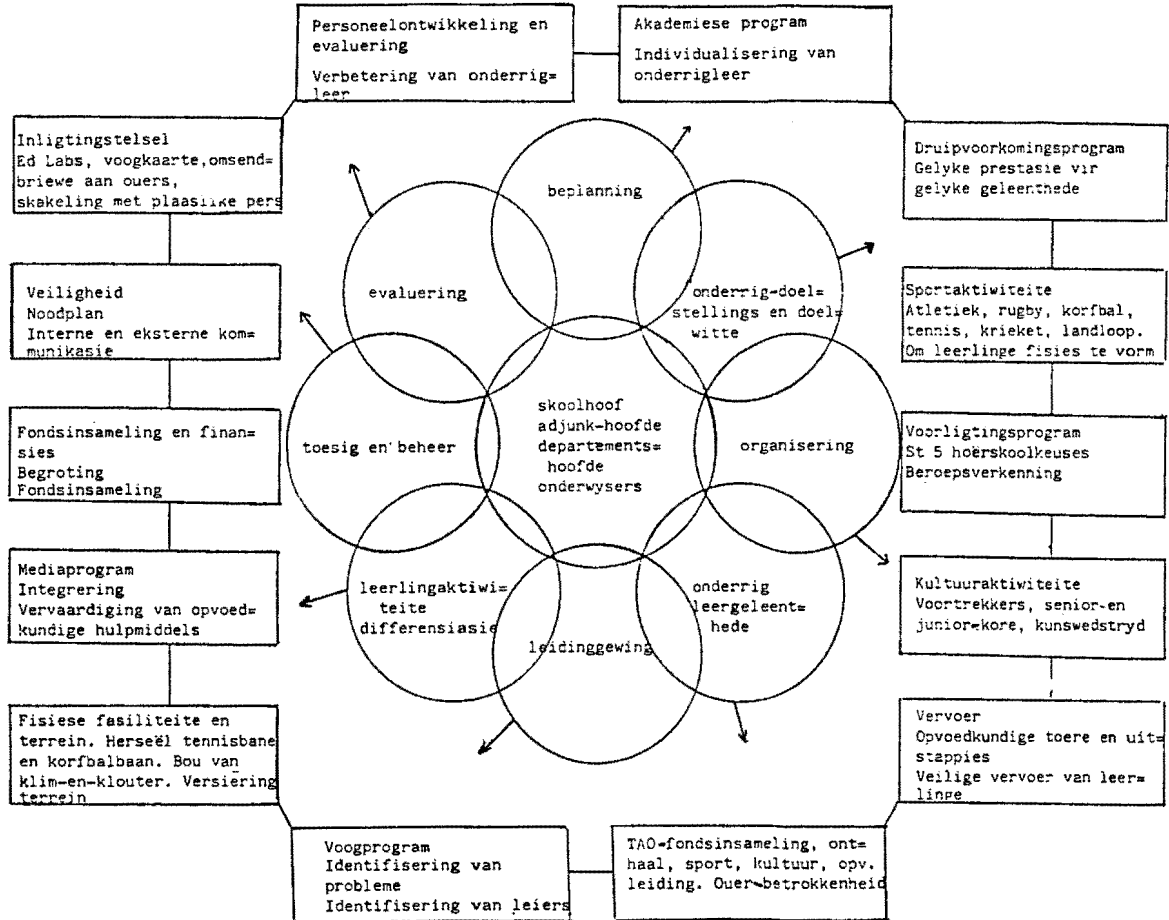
Personeelontwikkeling en evaluering
Verbetering van onderrig= leer

Akademiese program
Individualisering van onderrigleer

Inligtingstelsel
Ed Labs, voogkaarte, omsend= briewe aan ouers, skakeling met plaaslike pers

Druipvoorkomingsprogram
Gelyke prestasie vir gelyke geleenthede

Veiligheid
Noodplan
Interne en eksterne kom= munikasie

Sportaktiwiteite
Atletiek, rugby, korfbal, tennis, krieket, landloop.
Om leerlinge fisies te vorm

Fondsinsameling en finan= sies
Begroting
Fondsinsameling

Voorligtingsprogram
St 5 hoërskoolkeuses
Beroepsverkenning

Mediaprogram
Integrering
Vervaardiging van opvoed= kundige hulpmiddels

Kultuuraktiwiteite
Voortrekkers, senior-en junior-kore, kunswedstryd

Fisiese fasiliteite en terrein. Herseël tennisbane en korfbalbaan. Bou van klim-en-klouter. Versiering terrein

Vervoer
Opvoedkundige toere en uit= stappies
Veilige vervoer van leer= linge

Voogprogram
Identifisering van probleme
Identifisering van leiers

TAO-fondsinsameling, ont= haal, sport, kultuur, opv. leiding. Ouer-betrokkenheid

beplanning

evaluering

onderrig-doel= stellings en doel= witte

skoolhoof
adjunk-hoofde
departements= hoofde
onderwysers

toesig en beheer

organisering

leerlingaktiwi= teite
differensiasie

onderrig leergeleent= hede

leidinggewing